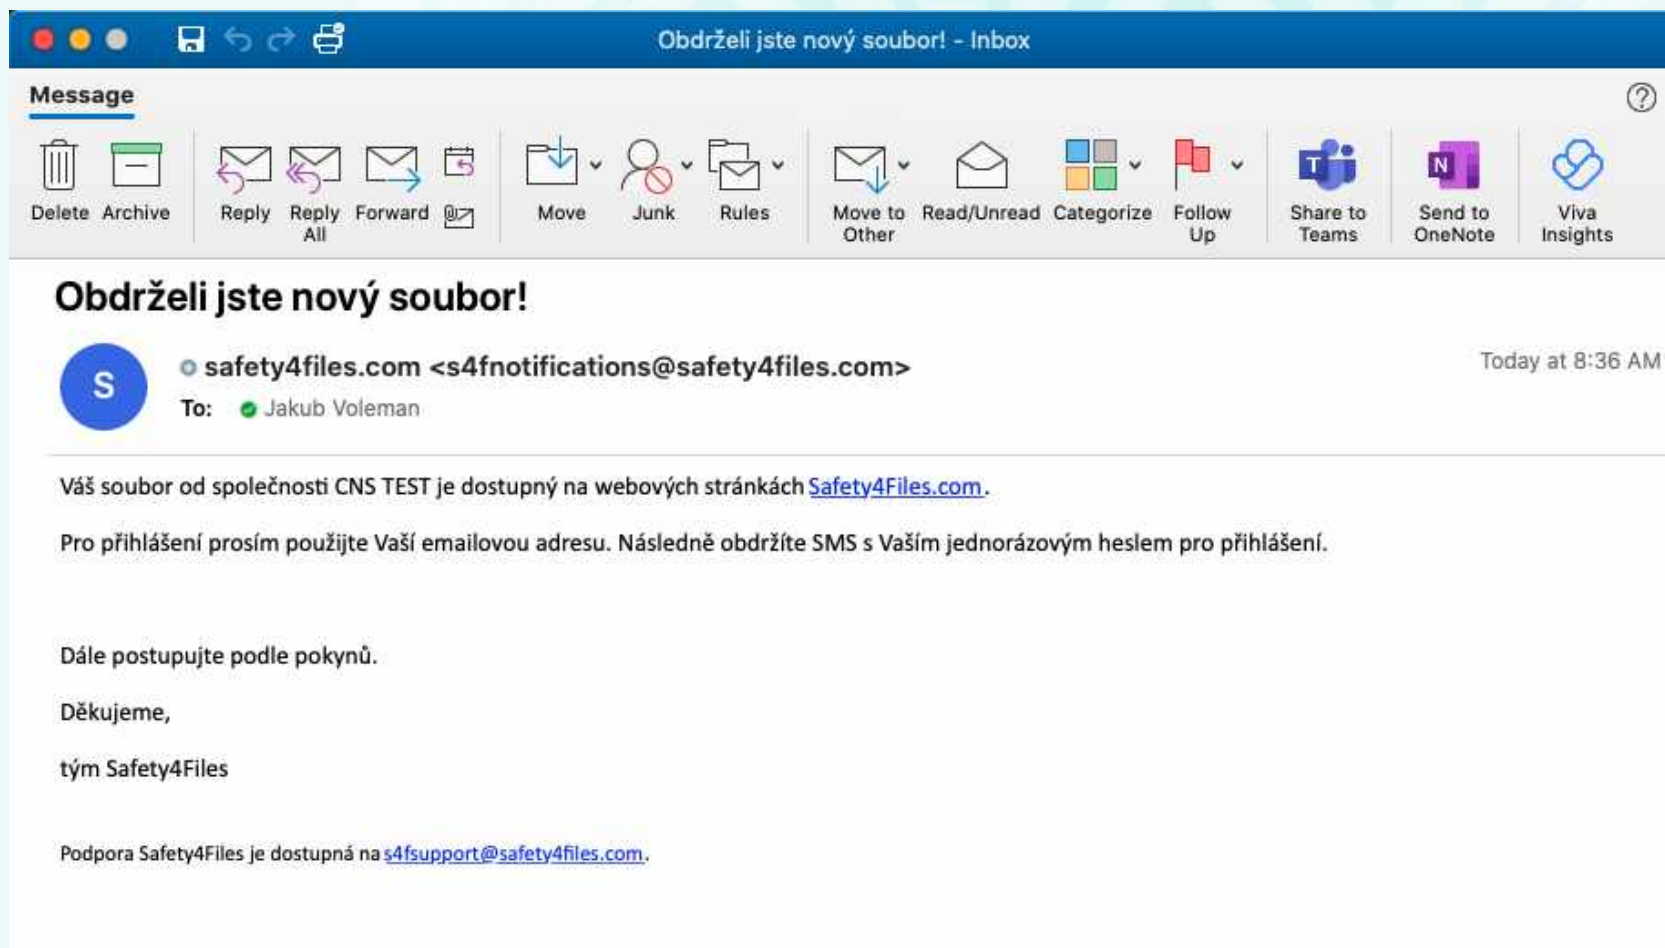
Obdrželi jste nový soubor! - Inbox

Message

Delete Archive Reply Reply All Forward Move Junk Rules Move to Other Read/Unread Categorize Follow Up Share to Teams Send to OneNote Viva Insights

Obdrželi jste nový soubor!

S

safety4files.com <s4fnotifications@safety4files.com>

Today at 8:36 AM

To: Jakub Voleman

Váš soubor od společnosti CNS TEST je dostupný na webových stránkách Safety4Files.com.

Pro přihlášení prosím použijte Vaší emailovou adresu. Následně obdržíte SMS s Vaším jednorázovým heslem pro přihlášení.

Dále postupujte podle pokynů.

Děkujeme,

tým Safety4Files

Podpora Safety4Files je dostupná na s4fsupport@safety4files.com.